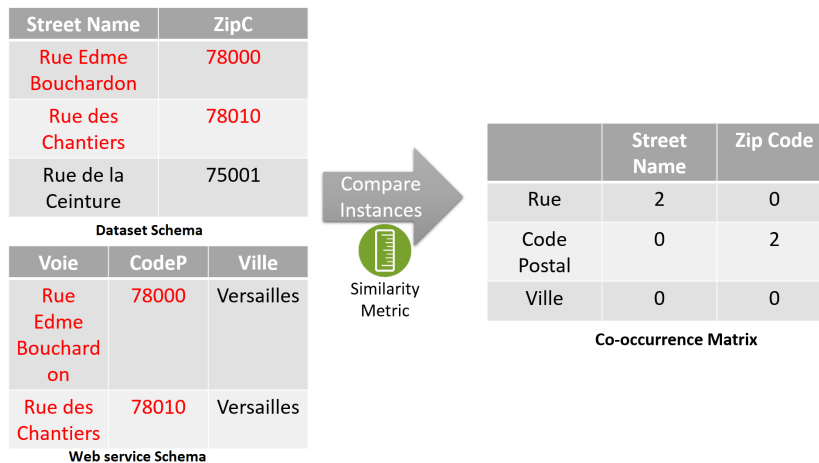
| Street Name | ZipC |
|---|---|
| Rue Edme Bouchardon | 78000 |
| Rue des Chantiers | 78010 |
| Rue de la Ceinture | 75001 |

Dataset Schema

| Voie | CodeP | Ville |
|---|---|---|
| Rue Edme Bouchard on | 78000 | Versailles |
| Rue des Chantiers | 78010 | Versailles |

Web service Schema

Compare Instances

Similarity Metric

| | Street Name | Zip Code |
|---|---|---|
| Rue | 2 | 0 |
| Code Postal | 0 | 2 |
| Ville | 0 | 0 |

Co-occurrence Matrix